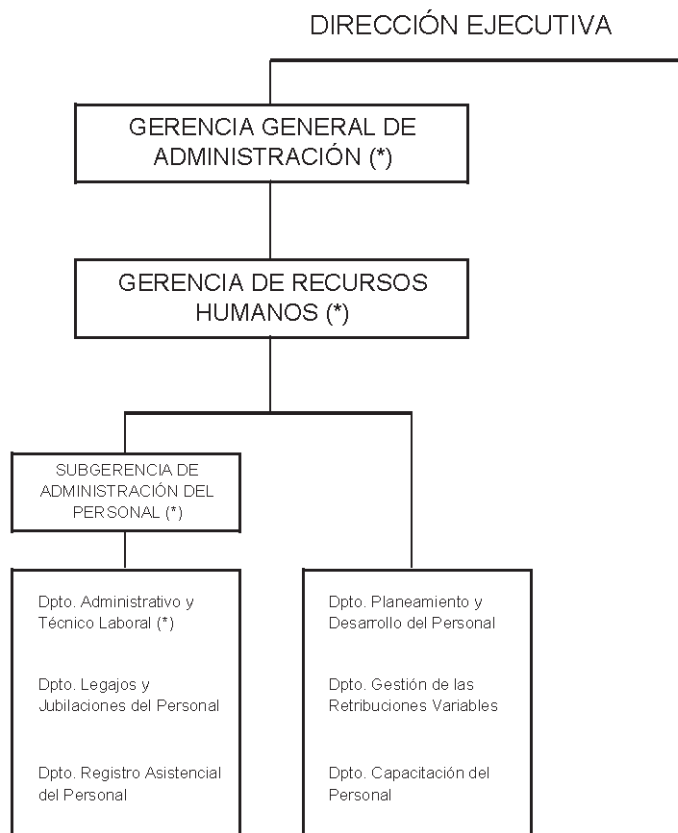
DIRECCIÓN EJECUTIVA

GERENCIA GENERAL DE ADMINISTRACIÓN (*)

GERENCIA DE RECURSOS HUMANOS (*)

SUBGERENCIA DE ADMINISTRACIÓN DEL PERSONAL (*)

Dpto. Administrativo y Técnico Laboral (*)

Dpto. Legajos y Jubilaciones del Personal

Dpto. Registro Asistencial del Personal

Dpto. Planeamiento y Desarrollo del Personal

Dpto. Gestión de las Retribuciones Variables

Dpto. Capacitación del Personal